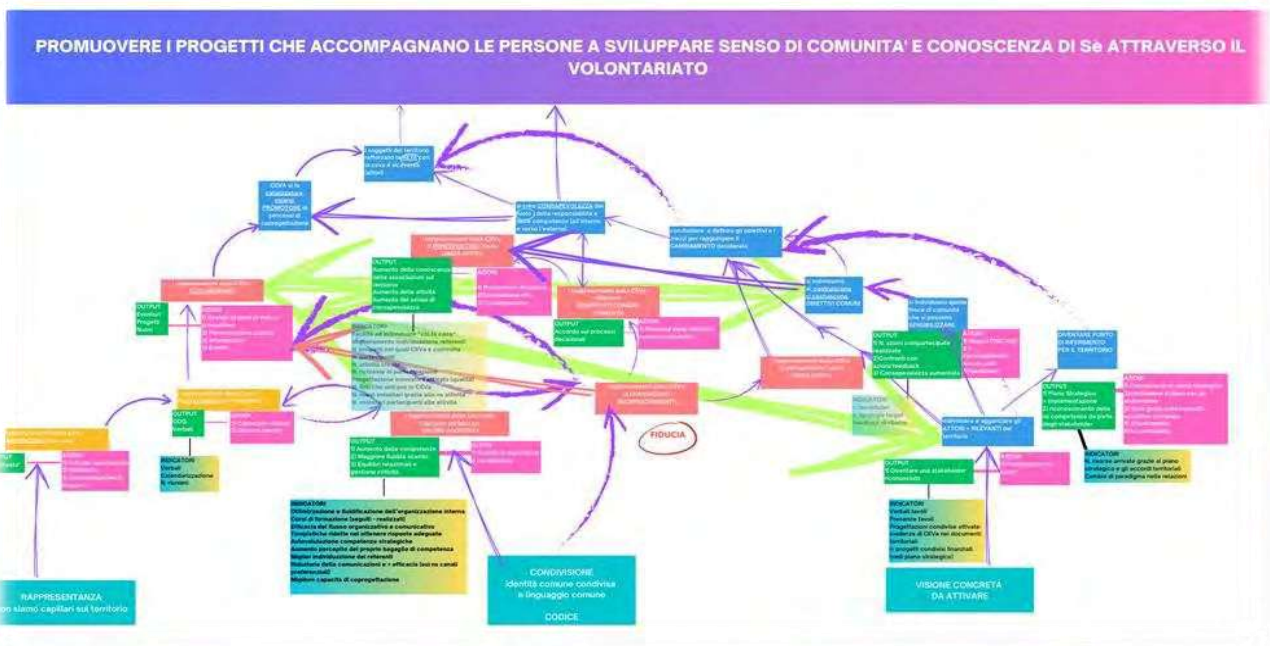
PROMUOVERE I PROGETTI CHE ACCOMPAGNANO LE PERSONE A SVILUPPARE SENSO DI COMUNITA' E CONOSCENZA DI Sè ATTRAVERSO IL VOLONTARIATO

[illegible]

OUTPUT
Aumento della conoscenza delle associazioni sul territorio
Aumento delle attività
Aumento del senso di corresponsabilità

OUTPUT
Accordo sui processi decisionali

OUTPUT
Aumento delle competenze
Maggiore fluidità
Equilibri relazionali e gestione conflitti

FIDUCIA

OUTPUT
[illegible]

INDICATORI
Verbali
Calendarizzazione
N. riunioni

INDICATORI
Ottimizzazione e fluidificazione dell'organizzazione interna
Corsi di formazione (seguiti - realizzati)
Efficacia dei flussi organizzativi e comunicativi
Tempistiche ridotte nel ottenere risposte adeguate
Autovalutazione competenze strategiche
Aumento percepito del proprio bagaglio di competenze
Miglior individuazione dei referenti
Riduzione delle comunicazioni e + efficacia (sui vari canali preferenziali)
Migliore capacità di coprogettazione

CONDIVISIONE
identità comune condivisa
e linguaggio comune
CODICE

RAPPRESENTANZA
non siamo capillari sul territorio

OUTPUT
Piano Strategico + implementazione
Riconoscimento della competenza da parte degli stakeholder

DIVENTARE PUNTO DI RIFERIMENTO PER IL TERRITORIO

INDICATORI
N. risorse attivate grazie al piano strategico e gli accordi territoriali
Cambio di paradigma nelle relazioni

OUTPUT
Diventare uno stakeholder riconosciuto

INDICATORI
Verbali tavoli
Presenza tavoli
Progettazioni condivise attivate
Evidenze di CSVa nei documenti territoriali
Progetti condivisi finanziati
(sul piano strategico)

VISIONE CONCRETA
DA ATTIVARE